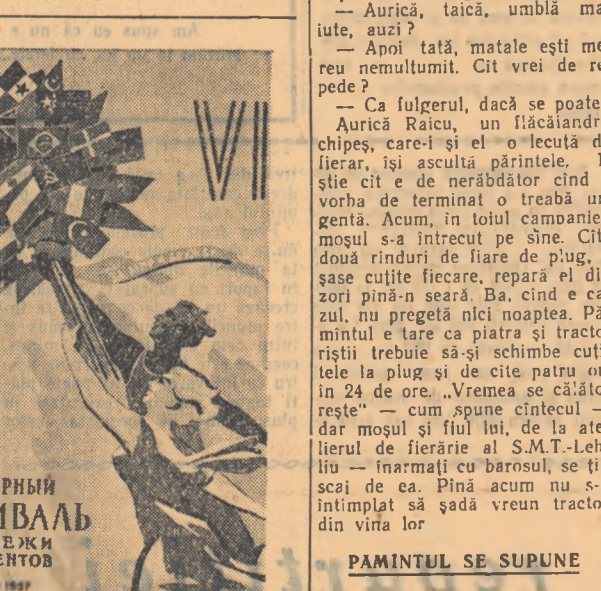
Am spus că nu

— Aurică, taică, umblă ma iute, auzi?

— Apoi tată, matale ești me reu nemulțumit. Cit vrei de re pede?

— Ca fulgerul, dacă se poate

Aurică Raicu, un flăcăiandr chipeș, care-i și el o lecută d fierar, își ascultă părintele. știe cit e de nerăbdător cind vorba de terminat o treabă u gentă. Acum, în toiul campanie moșul s-a întrecut pe sine. Cit două rînduri de fiare de plug, șase cuțite fiecare, repară el di zori pînă-n seară. Ba, cind e ca zul, nu pregetă nici noaptea. Pă mîntul e tare ca piatra și tracto riștii trebuie să-și schimbe cuți tele la plug și de cite patru o în 24 de ore. „Vremea se călăto rește" — cum spune cîntecul — dar moșul și fiul lui, de la ate lierul de fierărie al S.M.T.-Leh liu — înarmați cu barosul, se ți scai de ea. Pînă acum nu s- întîmplat să șadă vreun tracto din vina lor

PAMINTUL SE SUPUNE

VI

РНЫЙ
ИВАЛЬ
ЕЖИ
ЕНТОВ
1957